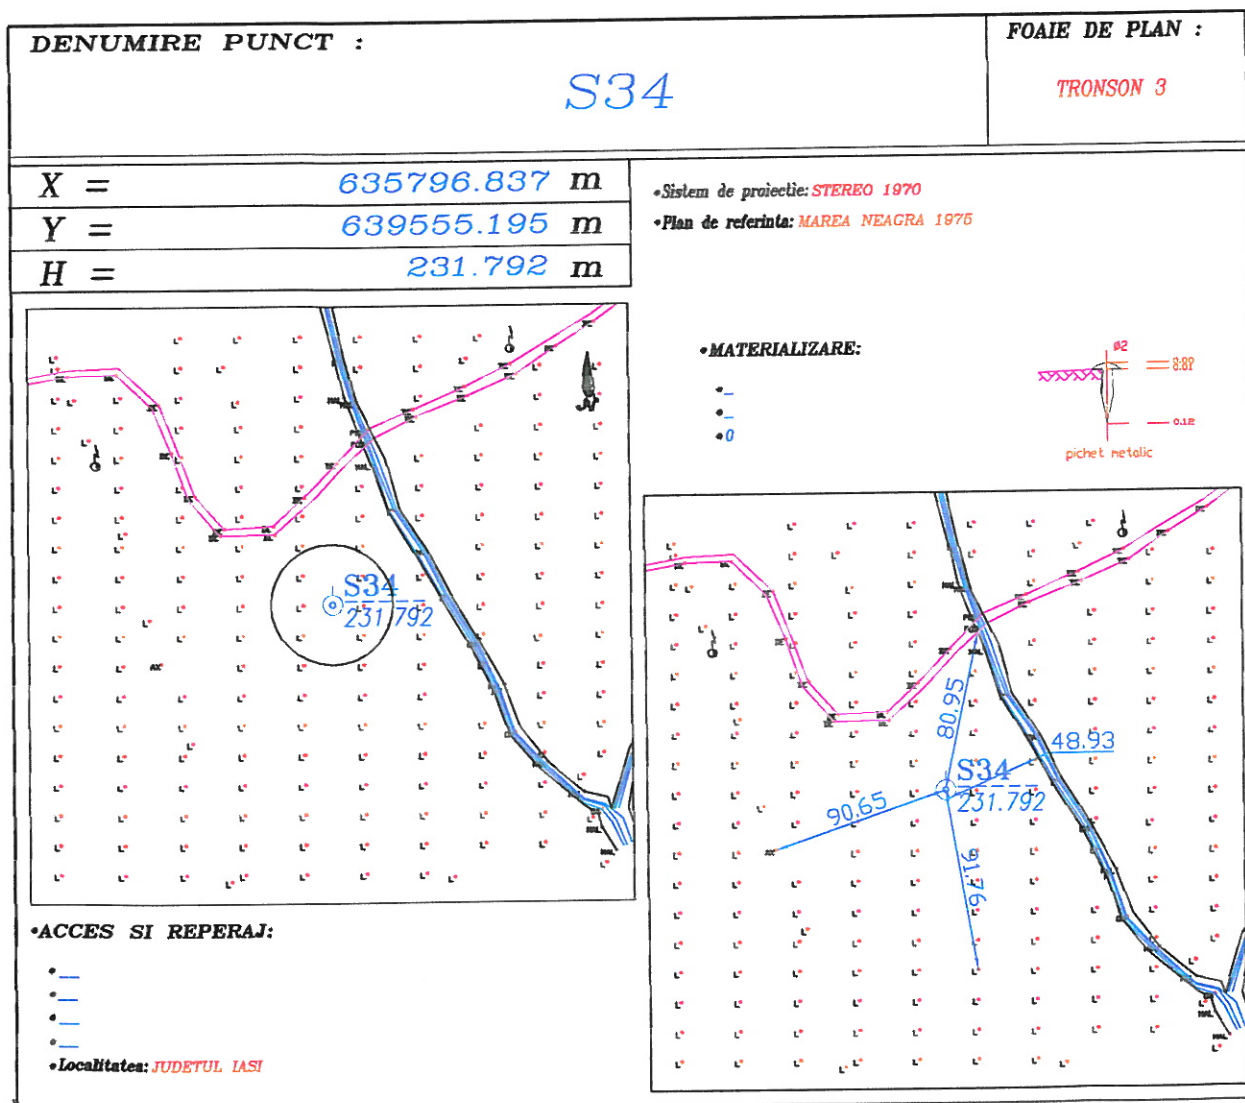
DENUMIRE PUNCT :

S34

FOAIE DE PLAN :

TRONSON 3

| X = | 635796.837 m |
|---|---|
| Y = | 639555.195 m |
| H = | 231.792 m |

•Sistem de proiectie: STEREO 1970
•Plan de referinta: MAREA NEAGRA 1975

•MATERIALIZARE:

•
•
•0

ø2
0.08
0.12
pichet metalic

S34
231.792

S34
231.792
80.95
48.93
90.65
91.76

•ACCES SI REPERAJ:

•
•
•
•
•Localitatea: JUDETUL IASI